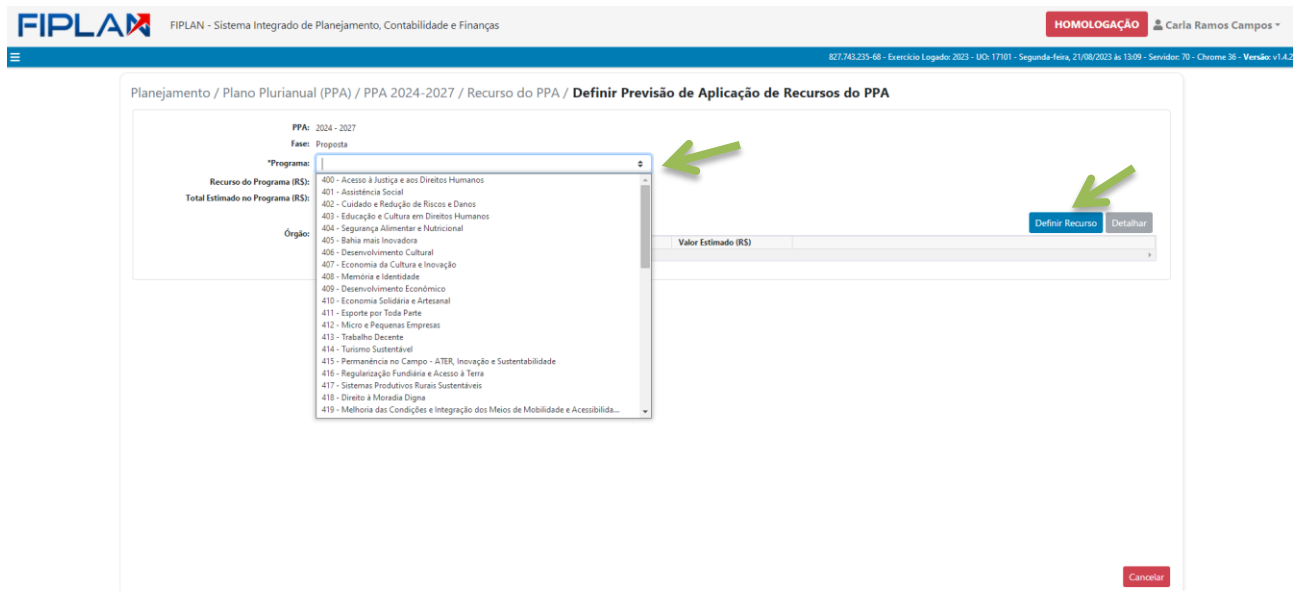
FIPLAN FIPLAN - Sistema Integrado de Planejamento, Contabilidade e Finanças

HOMOLOGAÇÃO Carla Ramos Campos

827.743.235-68 - Exercício Logado: 2023 - UO: 17101 - Segunda-feira, 21/08/2023 às 13:09 - Servidor: 70 - Chrome 36 - Versão: v1.4.2

Planejamento / Plano Plurianual (PPA) / PPA 2024-2027 / Recurso do PPA / Definir Previsão de Aplicação de Recursos do PPA

PPA: 2024 - 2027

Fase: Proposta

*Programa:

Recurso do Programa (R$):

Total Estimado no Programa (R$):

Órgão:

400 - Acesso à Justiça e aos Direitos Humanos
401 - Assistência Social
402 - Cuidado e Redução de Riscos e Danos
403 - Educação e Cultura em Direitos Humanos
404 - Segurança Alimentar e Nutricional
405 - Bahia mais Inovadora
406 - Desenvolvimento Cultural
407 - Economia da Cultura e Inovação
408 - Memória e Identidade
409 - Desenvolvimento Econômico
410 - Economia Solidária e Artesanal
411 - Esporte por Toda Parte
412 - Micro e Pequenas Empresas
413 - Trabalho Decente
414 - Turismo Sustentável
415 - Permanência no Campo - ATER, Inovação e Sustentabilidade
416 - Regularização Fundiária e Acesso à Terra
417 - Sistemas Produtivos Rurais Sustentáveis
418 - Direito à Moradia Digna
419 - Melhoria das Condições e Integração dos Meios de Mobilidade e Acessibilida...

Definir Recurso Detalhar

Valor Estimado (R$)

Cancelar